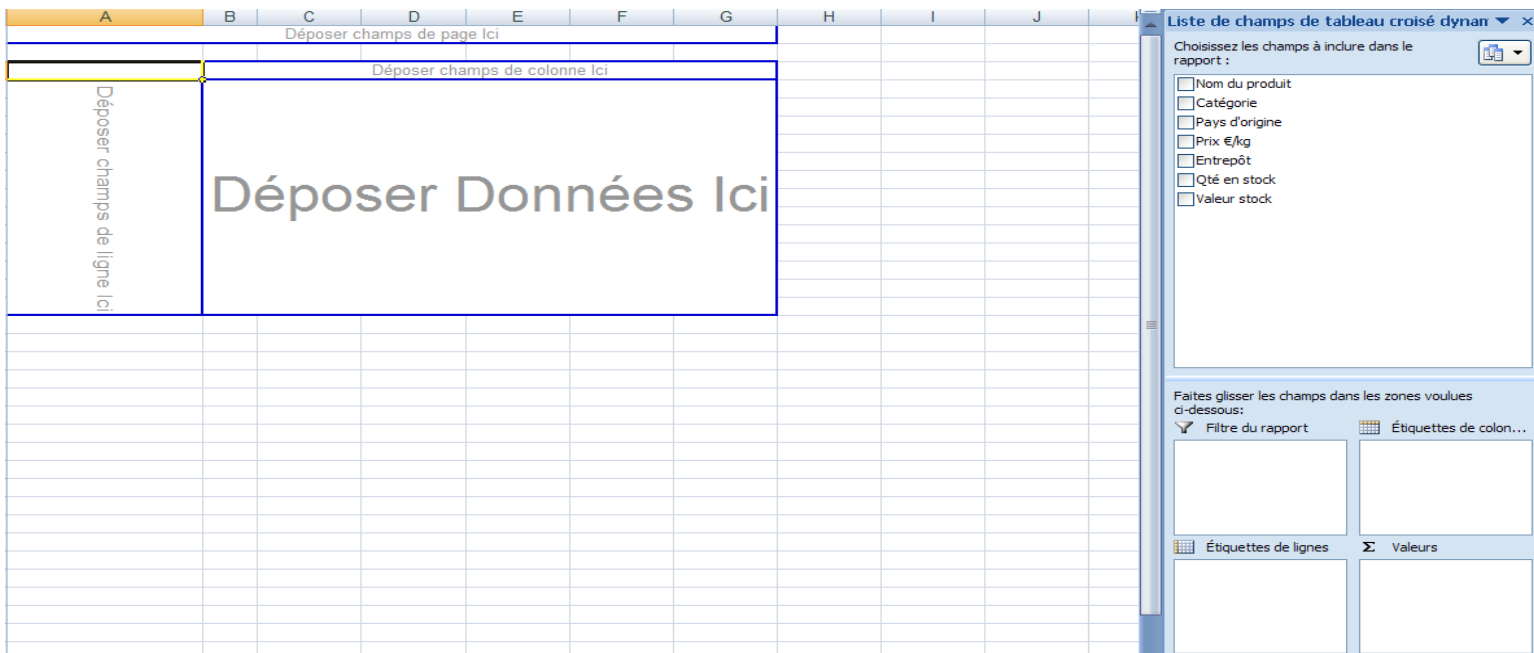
| A | B | C | D | E | F | G | H | I | J |
|---|---|---|---|---|---|---|---|---|---|

Déposer champs de page Ici

Déposer champs de colonne Ici

Déposer champs de ligne Ici

Déposer Données Ici

Liste de champs de tableau croisé dynan

Choisissez les champs à inclure dans le rapport :

Nom du produit
Catégorie
Pays d'origine
Prix €/kg
Entrepôt
Qté en stock
Valeur stock

Faites glisser les champs dans les zones voulues ci-dessous:

Filtre du rapport

Étiquettes de colon...

Étiquettes de lignes

Σ Valeurs